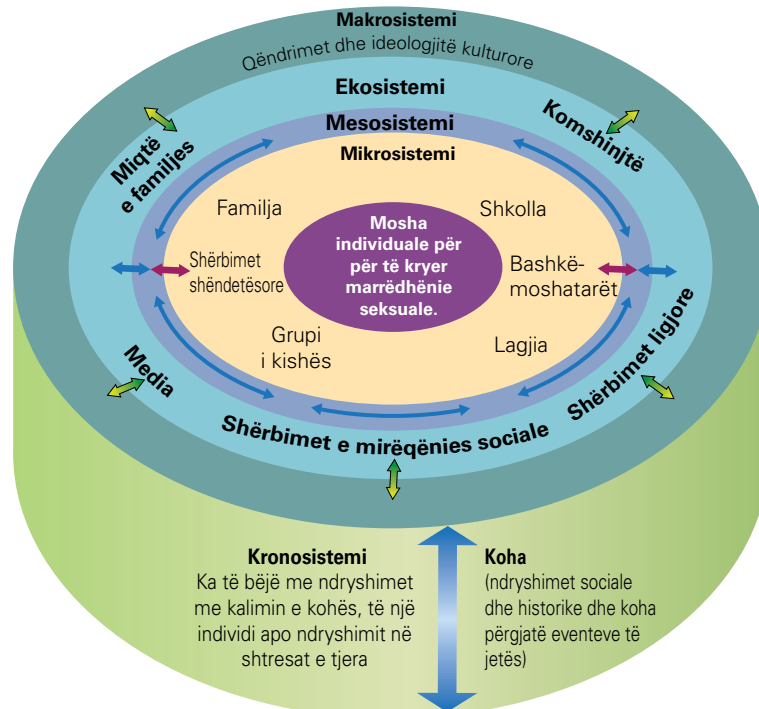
Makrosistemi

Qëndrimet dhe ideologjitë kulturore

Ekosistemi

Miqtë e familjes

Komshinjtë

Mesosistemi

Mikrosistemi

Familja

Shkolla

Mosha individuale për për të kryer marrëdhënie seksuale.

Shërbimet shëndetësore

Bashkëmoshatarët

Grupi i kishës

Lagjia

Media

Shërbimet ligjore

Shërbimet e mirëqënies sociale

Kronosistemi
Ka të bëjë me ndryshimet me kalimin e kohës, të një individi apo ndryshimit në shtresat e tjera

Koha
(ndryshimet sociale dhe historike dhe koha përgjatë eventeve të jetës)